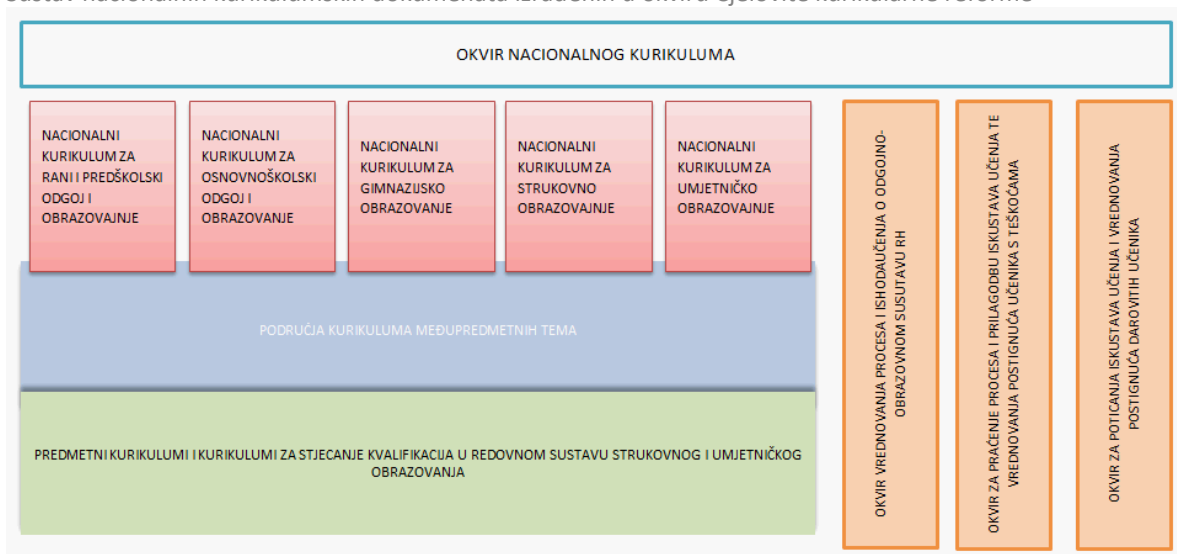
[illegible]

OKVIR NACIONALNOG KURIKULUMA

NACIONALNI KURIKULUM ZA RANI I PREDŠKOLSKI ODGOJ I OBRAZOVANJE

NACIONALNI KURIKULUM ZA OSNOVNOŠKOLSKI ODGOJ I OBRAZOVANJE

NACIONALNI KURIKULUM ZA GIMNAZIJSKO OBRAZOVANJE

NACIONALNI KURIKULUM ZA STRUKOVNO OBRAZOVANJE

NACIONALNI KURIKULUM ZA UMJETNIČKO OBRAZOVANJE

PODRUČJA KURIKULUMA MEĐUPREDMETNIH TEMA

PREDMETNI KURIKULUMI I KURIKULUMI ZA STJECANJE KVALIFIKACIJA U REDOVNOM SUSTAVU STRUKOVNOG I UMJETNIČKOG OBRAZOVANJA

OKVIR VREDNOVANJA PROCESA I ISHODA UČENJA O ODGOJNO-OBRAZOVNOM SUSTAVU RH

OKVIR ZA PRAĆENJE PROCESA I PRILAGODBU ISKUSTAVA UČENJA TE VREDNOVANJA POSTIGNUĆA UČENIKA S TEŠKOĆAMA

OKVIR ZA POTICANJA ISKUSTAVA UČENJA I VREDNOVANJA POSTIGNUĆA DAROVITIH UČENIKA